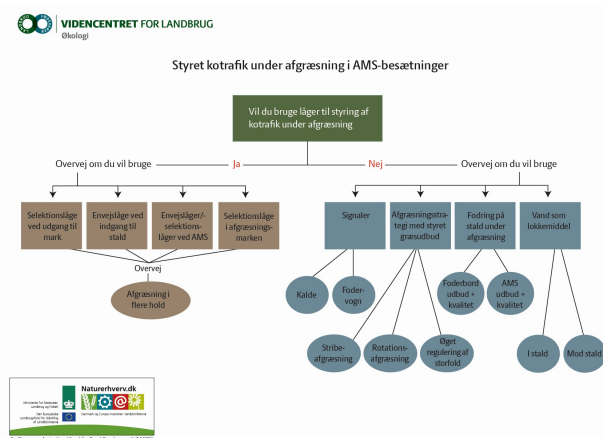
VIDENCENTRET FOR LANDBRUG
Økologi

Styret kotrafik under afgræsning i AMS-besætninger

Vil du bruge låger til styring af kotrafik under afgræsning

Overvej om du vil bruge

Ja

Nej

Overvej om du vil bruge

Selektionslåge ved udgang til mark

Envejslåge ved indgang til stald

Envejslåger/ selektionslåger ved AMS

Selektionslåge i afgræsningsmarken

Overvej

Afgræsning i flere hold

Signaler

Afgræsningsstrategi med styret græsudbud

Fodring på stald under afgræsning

Vand som lokkemiddel

Kalde

Fodervogn

Stribeafgræsning

Rotationsafgræsning

Øget regulering af storfold

Foderbord udbud + kvalitet

AMS udbud + kvalitet

I stald

Mod stald

Naturerhverv.dk

Ministeriet for Fødevarer, Landbrug og Fiskeri

Den Europæiske Landbrugsfond for Udvikling af Landdistrikterne

Danmark og Europa investerer i landdistrikterne

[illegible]